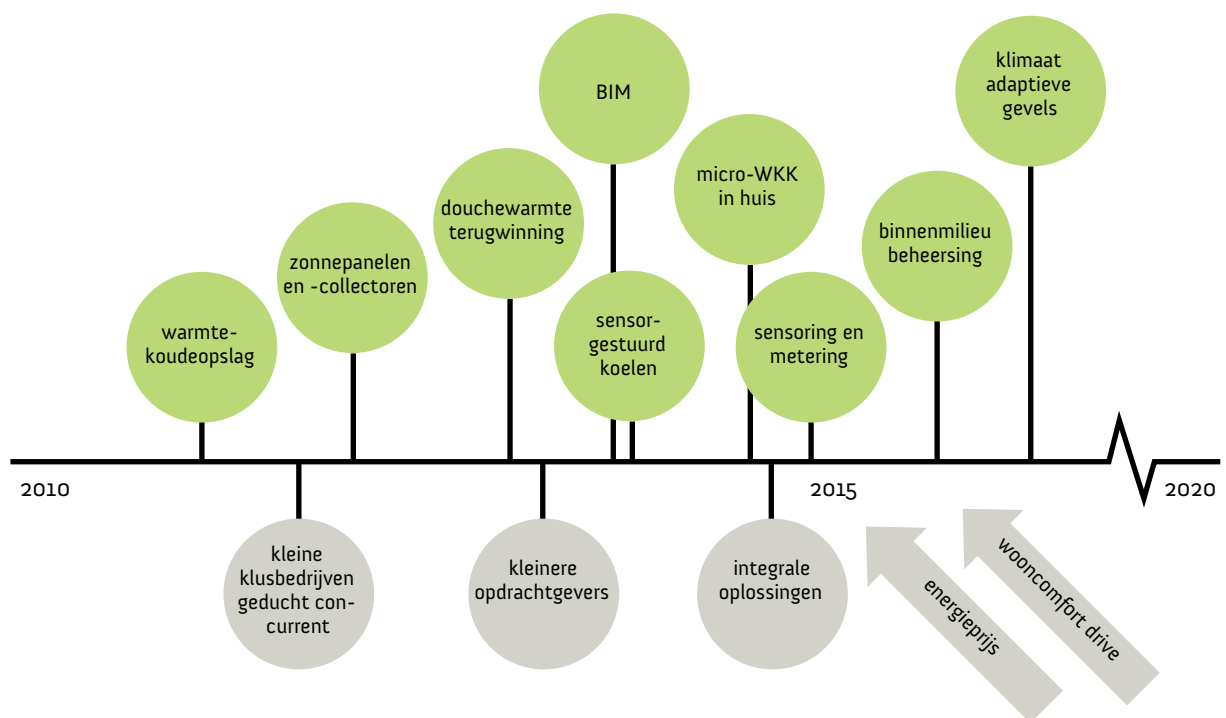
BIM

klimaat adaptieve gevels

douchewarmte terugwinning

micro-WKK in huis

zonnepanelen en -collectoren

binnenmilieu beheersing

warmte-koudeopslag

sensor-gestuurd koelen

sensoring en metering

2010

2015

2020

kleine klusbedrijven geducht concurrent

kleinere opdrachtgevers

integrale oplossingen

energieprijs

wooncomfort drive